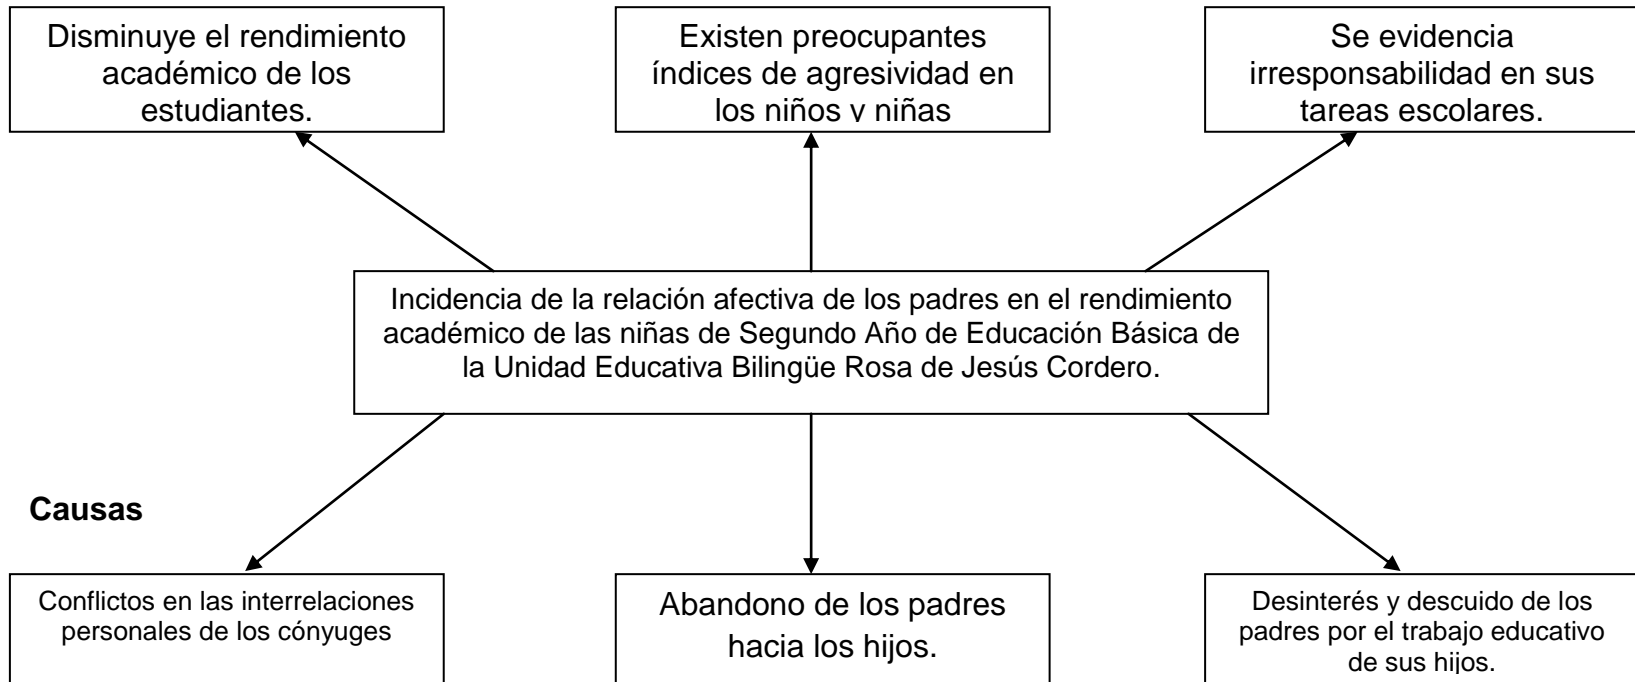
Disminuye el rendimiento académico de los estudiantes.

Existen preocupantes índices de agresividad en los niños y niñas

Se evidencia irresponsabilidad en sus tareas escolares.

Incidencia de la relación afectiva de los padres en el rendimiento académico de las niñas de Segundo Año de Educación Básica de la Unidad Educativa Bilingüe Rosa de Jesús Cordero.

Causas

Conflictos en las interrelaciones personales de los cónyuges

Abandono de los padres hacia los hijos.

Desinterés y descuido de los padres por el trabajo educativo de sus hijos.